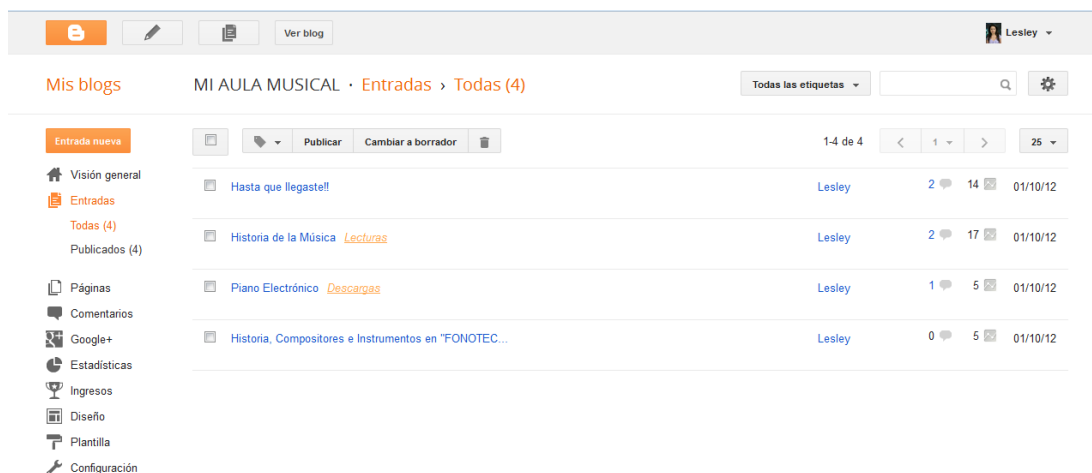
Ver blog

Lesley

Mis blogs

MI AULA MUSICAL · Entradas › Todas (4)

Todas las etiquetas

Entrada nueva

Visión general

Entradas

Todas (4)

Publicados (4)

Páginas

Comentarios

Google+

Estadísticas

Ingresos

Diseño

Plantilla

Configuración

Publicar | Cambiar a borrador

1-4 de 4 | 1 | 25

| Título | Autor | Comentarios | Vistas | Fecha |
|---|---|---|---|---|
| Hasta que llegaste!! | Lesley | 2 | 14 | 01/10/12 |
| Historia de la Música Lecturas | Lesley | 2 | 17 | 01/10/12 |
| Piano Electrónico Descargas | Lesley | 1 | 5 | 01/10/12 |
| Historia, Compositores e Instrumentos en "FONOTEC... | Lesley | 0 | 5 | 01/10/12 |